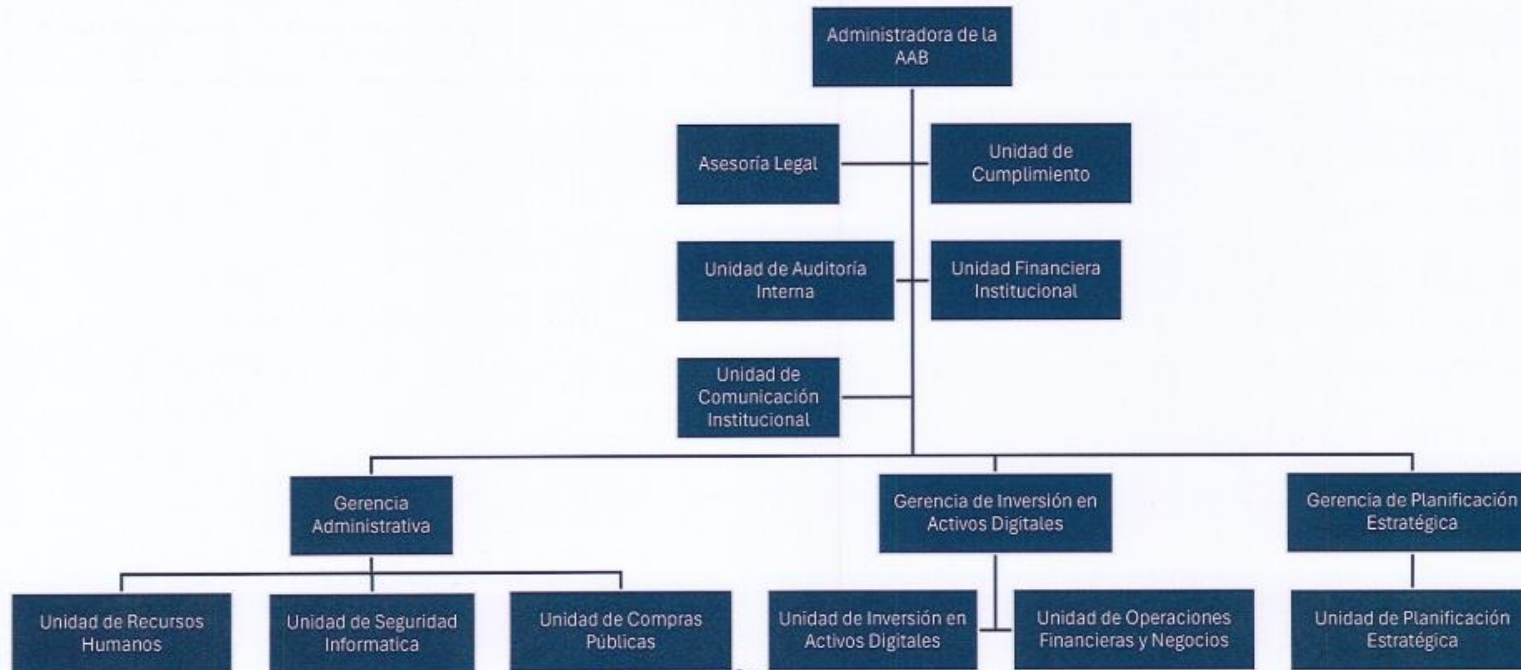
Administradora de la AAB

Asesoría Legal

Unidad de Cumplimiento

Unidad de Auditoría Interna

Unidad Financiera Institucional

Unidad de Comunicación Institucional

Gerencia Administrativa

Gerencia de Inversión en Activos Digitales

Gerencia de Planificación Estratégica

Unidad de Recursos Humanos

Unidad de Seguridad Informatica

Unidad de Compras Públicas

Unidad de Inversión en Activos Digitales

Unidad de Operaciones Financieras y Negocios

Unidad de Planificación Estratégica